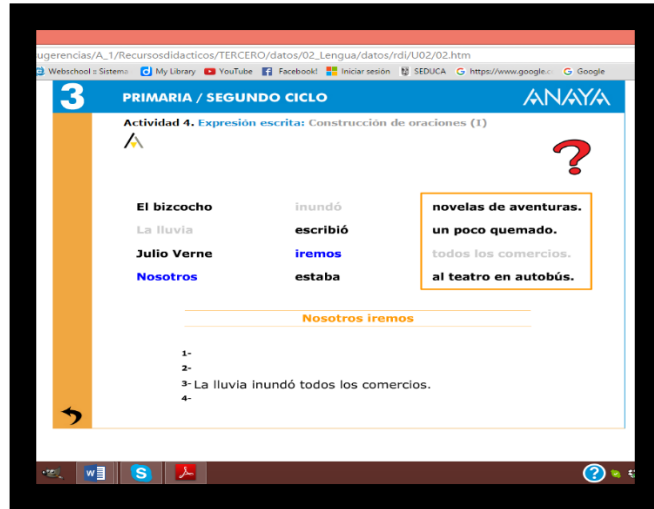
ugerencias/A_1/Recursosdidacticos/TERCERO/datos/02_Lengua/datos/rdi/U02/02.htm

Webschool :: Sistema | My Library | YouTube | Facebook | Iniciar sesión | SEDUCA | https://www.google.c | Google

3 PRIMARIA / SEGUNDO CICLO ANAYA

Actividad 4. Expresión escrita: Construcción de oraciones (I)

?

| El bizcocho | inundó | novelas de aventuras. |
|---|---|---|
| La lluvia | escribió | un poco quemado. |
| Julio Verne | iremos | todos los comercios. |
| Nosotros | estaba | al teatro en autobús. |

Nosotros iremos

1-
2-
3- La lluvia inundó todos los comercios.
4-